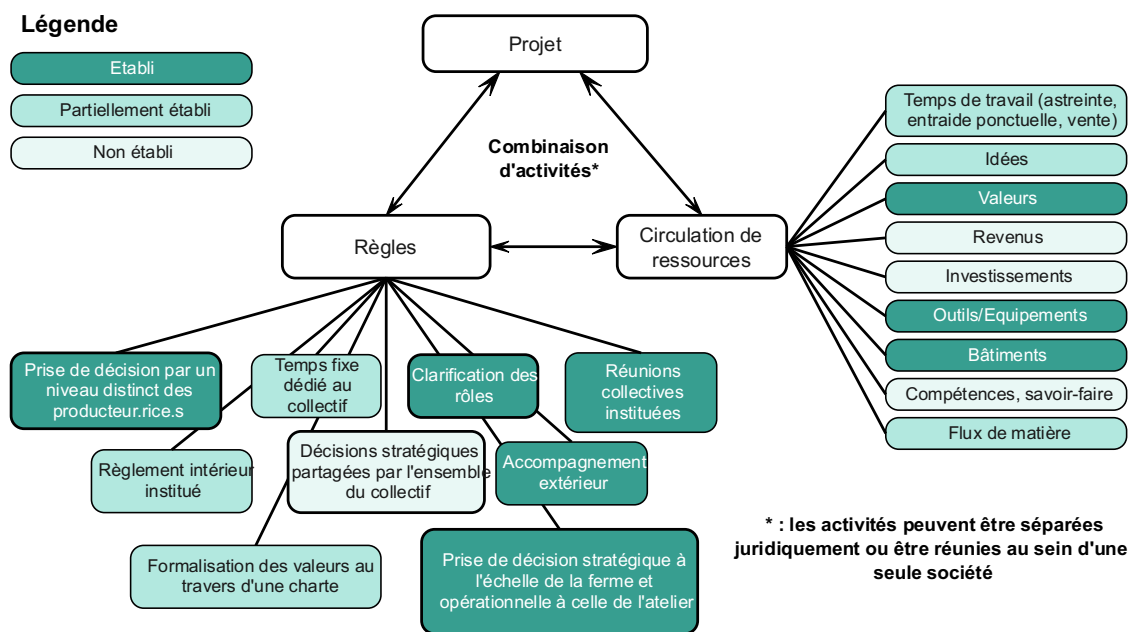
Légende

Etabli

Partiellement établi

Non établi

Projet

Combinaison d'activités*

Règles

Circulation de ressources

Temps de travail (astreinte, entraide ponctuelle, vente)

Idées

Valeurs

Revenus

Investissements

Outils/Equipements

Bâtiments

Compétences, savoir-faire

Flux de matière

Prise de décision par un niveau distinct des producteur.rice.s

Temps fixe dédié au collectif

Clarification des rôles

Réunions collectives instituées

Règlement intérieur institué

Décisions stratégiques partagées par l'ensemble du collectif

Accompagnement extérieur

Formalisation des valeurs au travers d'une charte

Prise de décision stratégique à l'échelle de la ferme et opérationnelle à celle de l'atelier

* : les activités peuvent être séparées juridiquement ou être réunies au sein d'une seule société